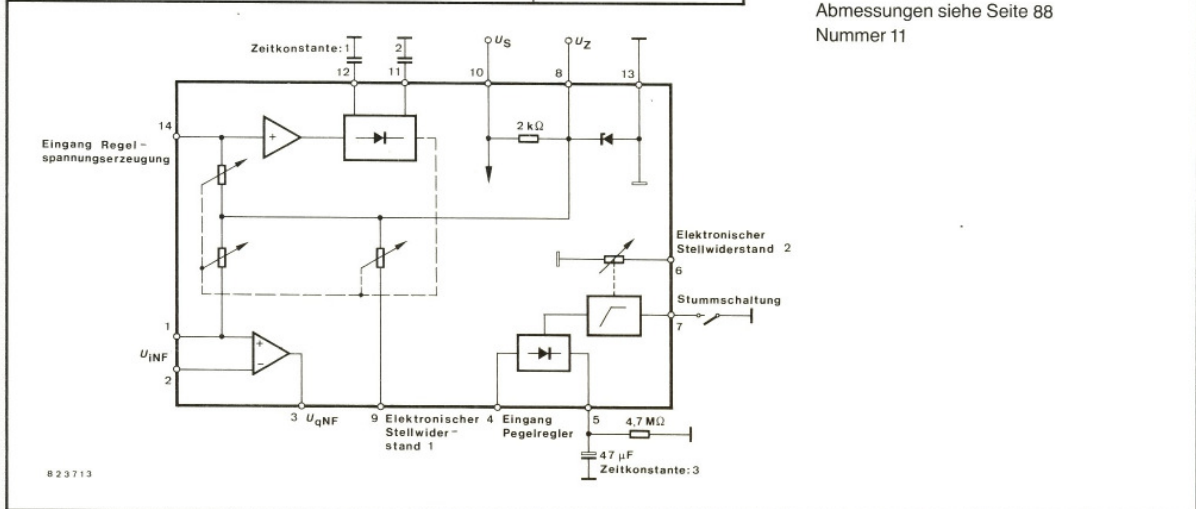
Zeitkonstante: 1

2

12

11

10

$U_S$

8

$U_Z$

13

14

Eingang Regelspannungserzeugung

2 kΩ

Elektronischer Stellwiderstand 2

6

Stummschaltung

7

1

$U_{iNF}$

2

3 $U_{qNF}$

9 Elektronischer Stellwiderstand 1

4 Eingang Pegelregler

5

4,7 MΩ

47 µF

Zeitkonstante: 3

823713

Abmessungen siehe Seite 88
Nummer 11